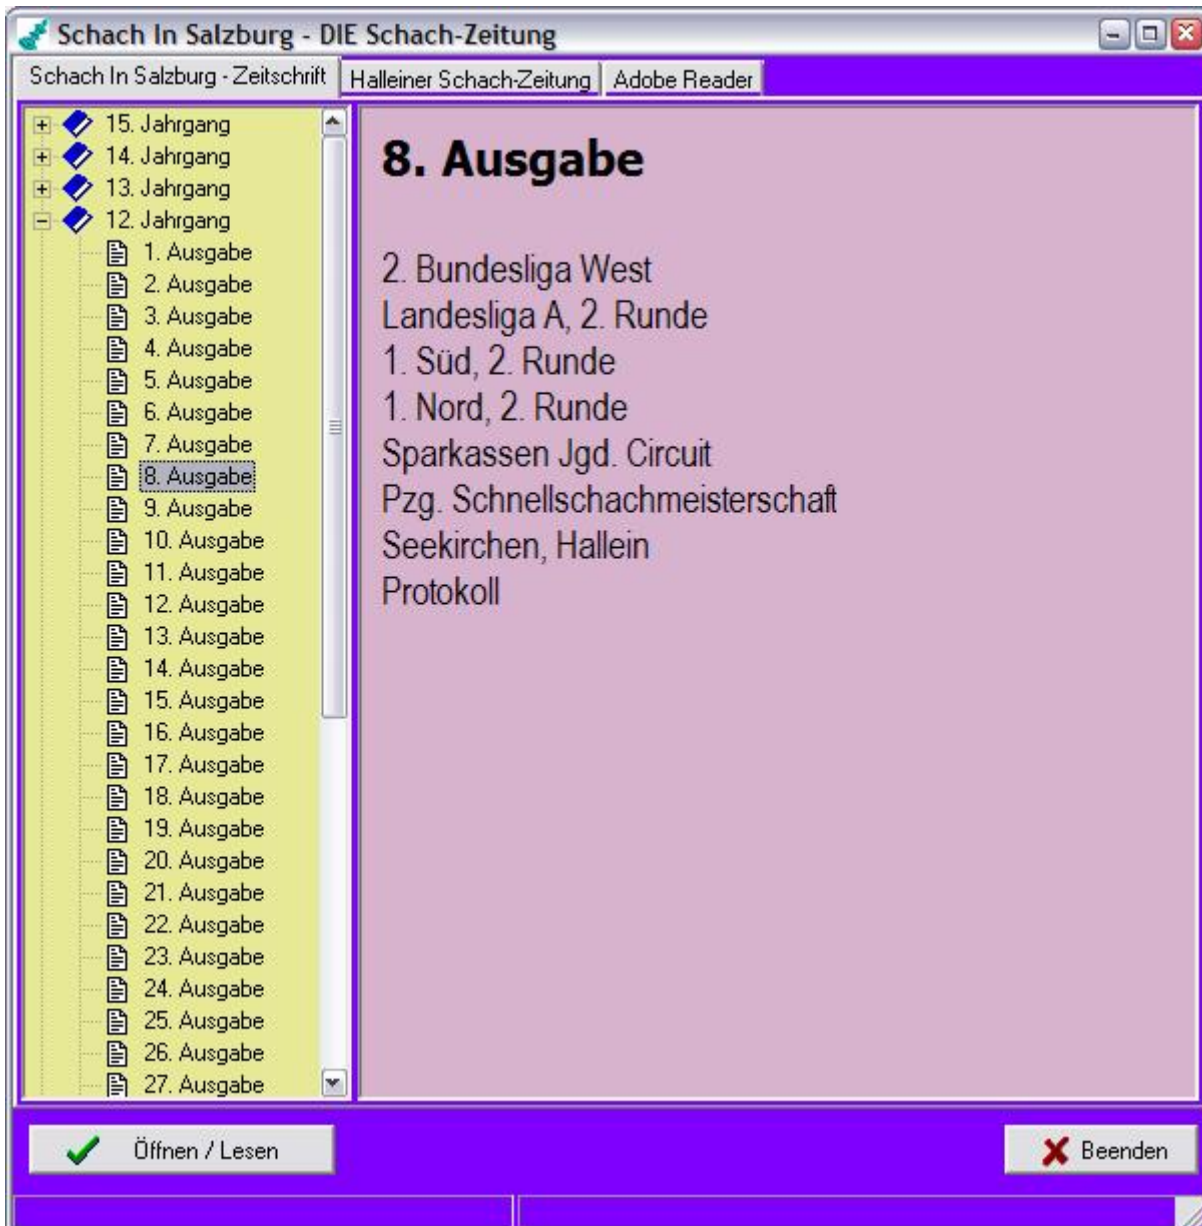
Schach In Salzburg - DIE Schach-Zeitung

Schach In Salzburg - Zeitschrift | Halleiner Schach-Zeitung | Adobe Reader

15. Jahrgang
14. Jahrgang
13. Jahrgang
12. Jahrgang
1. Ausgabe
2. Ausgabe
3. Ausgabe
4. Ausgabe
5. Ausgabe
6. Ausgabe
7. Ausgabe
8. Ausgabe
9. Ausgabe
10. Ausgabe
11. Ausgabe
12. Ausgabe
13. Ausgabe
14. Ausgabe
15. Ausgabe
16. Ausgabe
17. Ausgabe
18. Ausgabe
19. Ausgabe
20. Ausgabe
21. Ausgabe
22. Ausgabe
23. Ausgabe
24. Ausgabe
25. Ausgabe
26. Ausgabe
27. Ausgabe

8. Ausgabe

2. Bundesliga West
Landesliga A, 2. Runde
1. Süd, 2. Runde
1. Nord, 2. Runde
Sparkassen Jgd. Circuit
Pzg. Schnellschachmeisterschaft
Seekirchen, Hallein
Protokoll

Öffnen / Lesen

Beenden